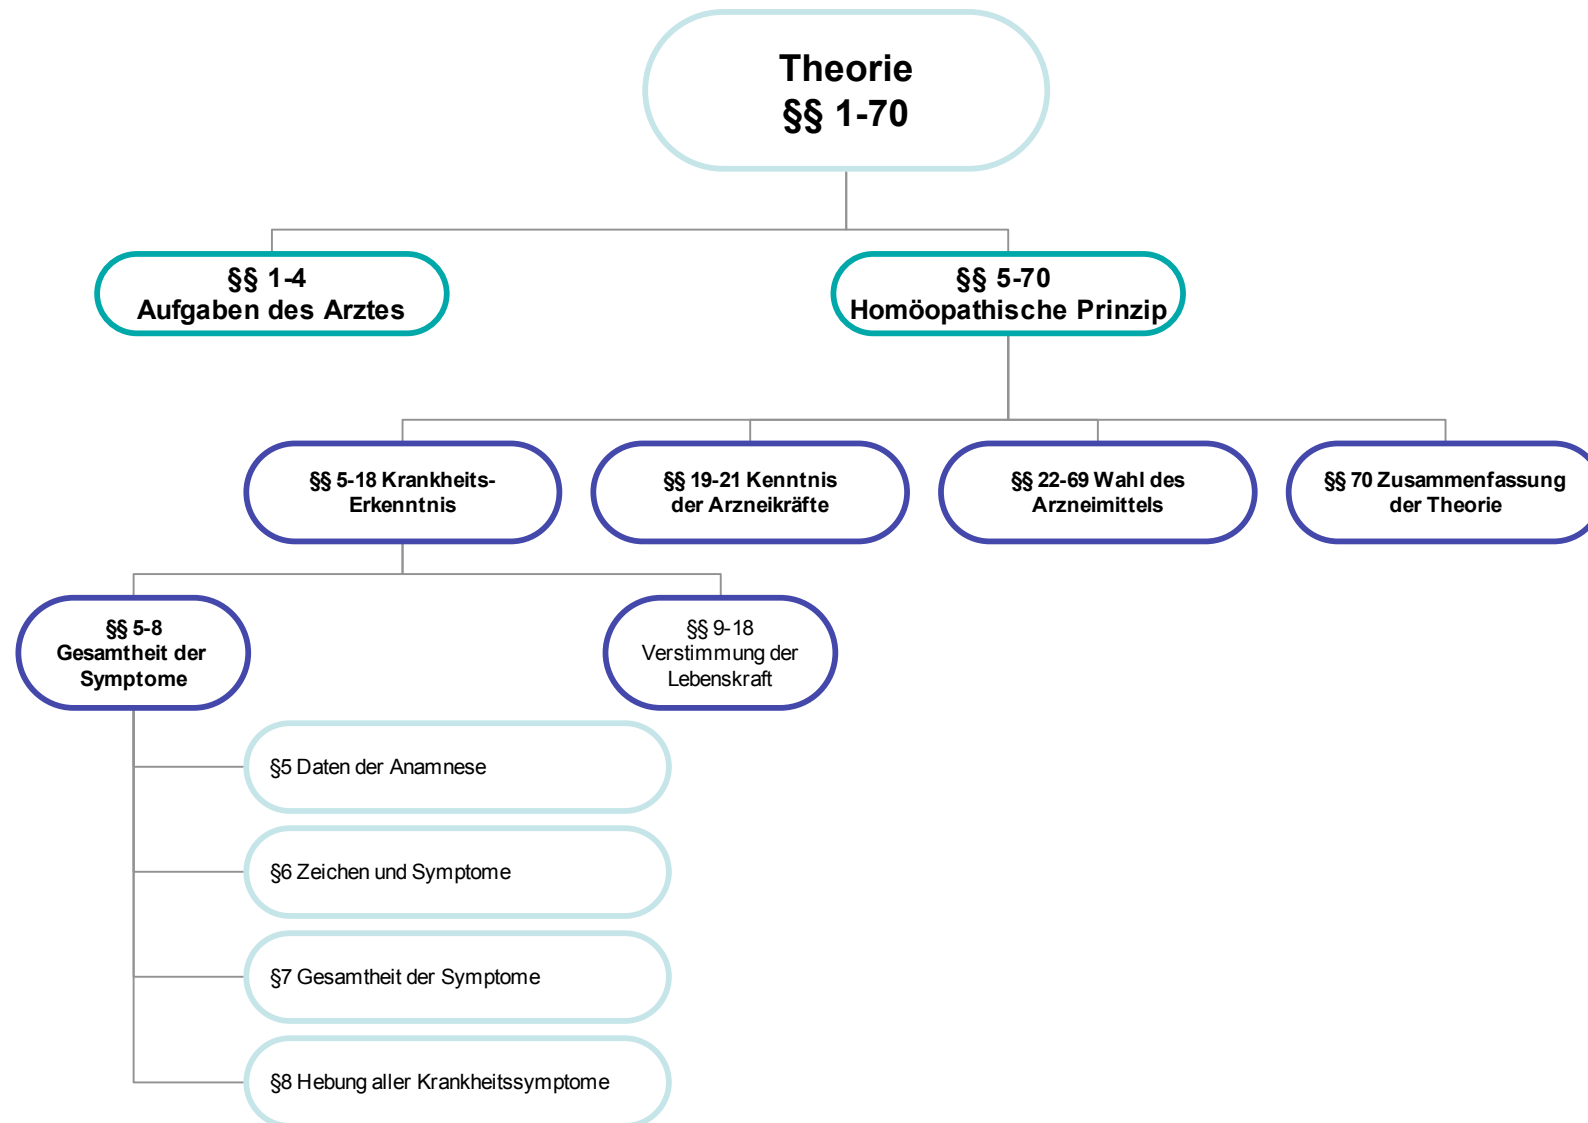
Theorie
§§ 1-70

§§ 1-4
Aufgaben des Arztes

§§ 5-70
Homöopathische Prinzip

§§ 5-18 Krankheits-Erkenntnis

§§ 19-21 Kenntnis der Arzneikräfte

§§ 22-69 Wahl des Arzneimittels

§§ 70 Zusammenfassung der Theorie

§§ 5-8
Gesamtheit der Symptome

§§ 9-18
Verstimmung der Lebenskraft

§5 Daten der Anamnese

§6 Zeichen und Symptome

§7 Gesamtheit der Symptome

§8 Hebung aller Krankheitssymptome